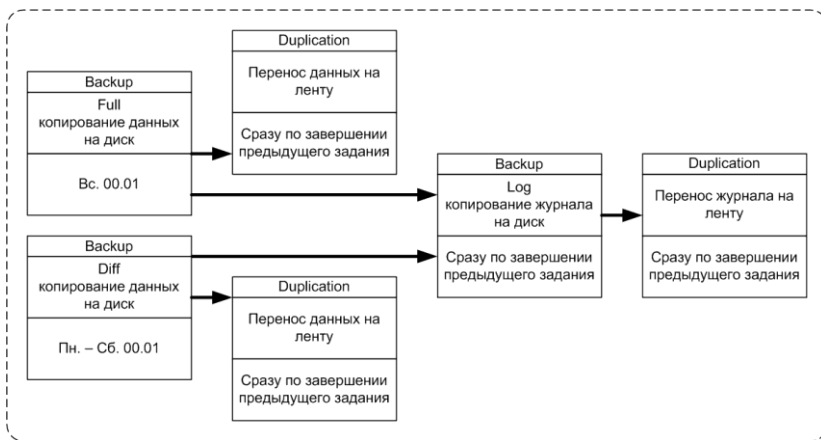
Backup

Full копирование данных на диск

Вс. 00.01

Duplication

Перенос данных на ленту

Сразу по завершении предыдущего задания

Backup

Diff копирование данных на диск

Пн. – Сб. 00.01

Duplication

Перенос данных на ленту

Сразу по завершении предыдущего задания

Backup

Log копирование журнала на диск

Сразу по завершении предыдущего задания

Duplication

Перенос журнала на ленту

Сразу по завершении предыдущего задания